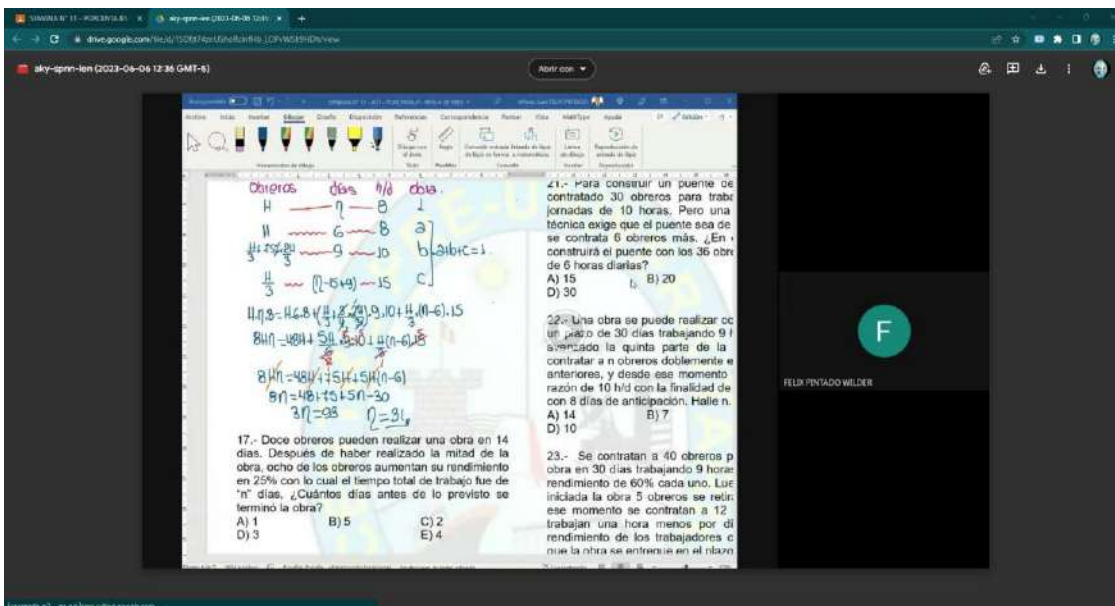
SEMANA N° 11 - PORCENTAJES
aky-spnn-ien (2023-06-06 12:36
drive.google.com/file/d/1SDfd74zrU5ho8ohRh_LOPVWS8H9DN/view
aky-spnn-ien (2023-06-06 12:36 GMT-5)
Abrir con

Archivo Inicio Insertar Dibujar Diseño Disposición Referencias Correspondencia Revisar Vista MathType Ayuda

obreros días h/d obra
H — n — 8 1
H — 6 — 8 a
$\frac{H}{3}$ — 9 — 10 b
$\frac{H}{3}$ — (n-6+9) — 15 c
a+b+c=1

$H.n.8 = H.6.8 + (\frac{H}{3})9.10 + \frac{H}{3}(n-6).15$
$8Hn = 48H + 5H.30 + \frac{H}{3}(n-6)15$
$8Hn = 48H + 15H + 5H(n-6)$
$8n = 48 + 15 + 5n - 30$
$3n = 93$ $n = 31$

17.- Doce obreros pueden realizar una obra en 14 días. Después de haber realizado la mitad de la obra, ocho de los obreros aumentan su rendimiento en 25% con lo cual el tiempo total de trabajo fue de "n" días. ¿Cuántos días antes de lo previsto se terminó la obra?
A) 1 B) 5 C) 2
D) 3 E) 4

21.- Para construir un puente se contratado 30 obreros para traba jornadas de 10 horas. Pero una técnica exige que el puente sea de se contrata 6 obreros más. ¿En construirá el puente con los 36 obre de 6 horas diarias?
A) 15 B) 20
D) 30

22.- Una obra se puede realizar co un plazo de 30 días trabajando 9 avanzado la quinta parte de la contratar a n obreros doblemente e anteriores, y desde ese momento razón de 10 h/d con la finalidad de con 8 días de anticipación. Halle n.
A) 14 B) 7
D) 10

23.- Se contratan a 40 obreros p obra en 30 días trabajando 9 horas rendimiento de 60% cada uno. Lue iniciada la obra 5 obreros se retir ese momento se contratan a 12 trabajan una hora menos por dí rendimiento de los trabajadores c que la obra se entregue en el plazo

F
FELIX PINTADO WILDER